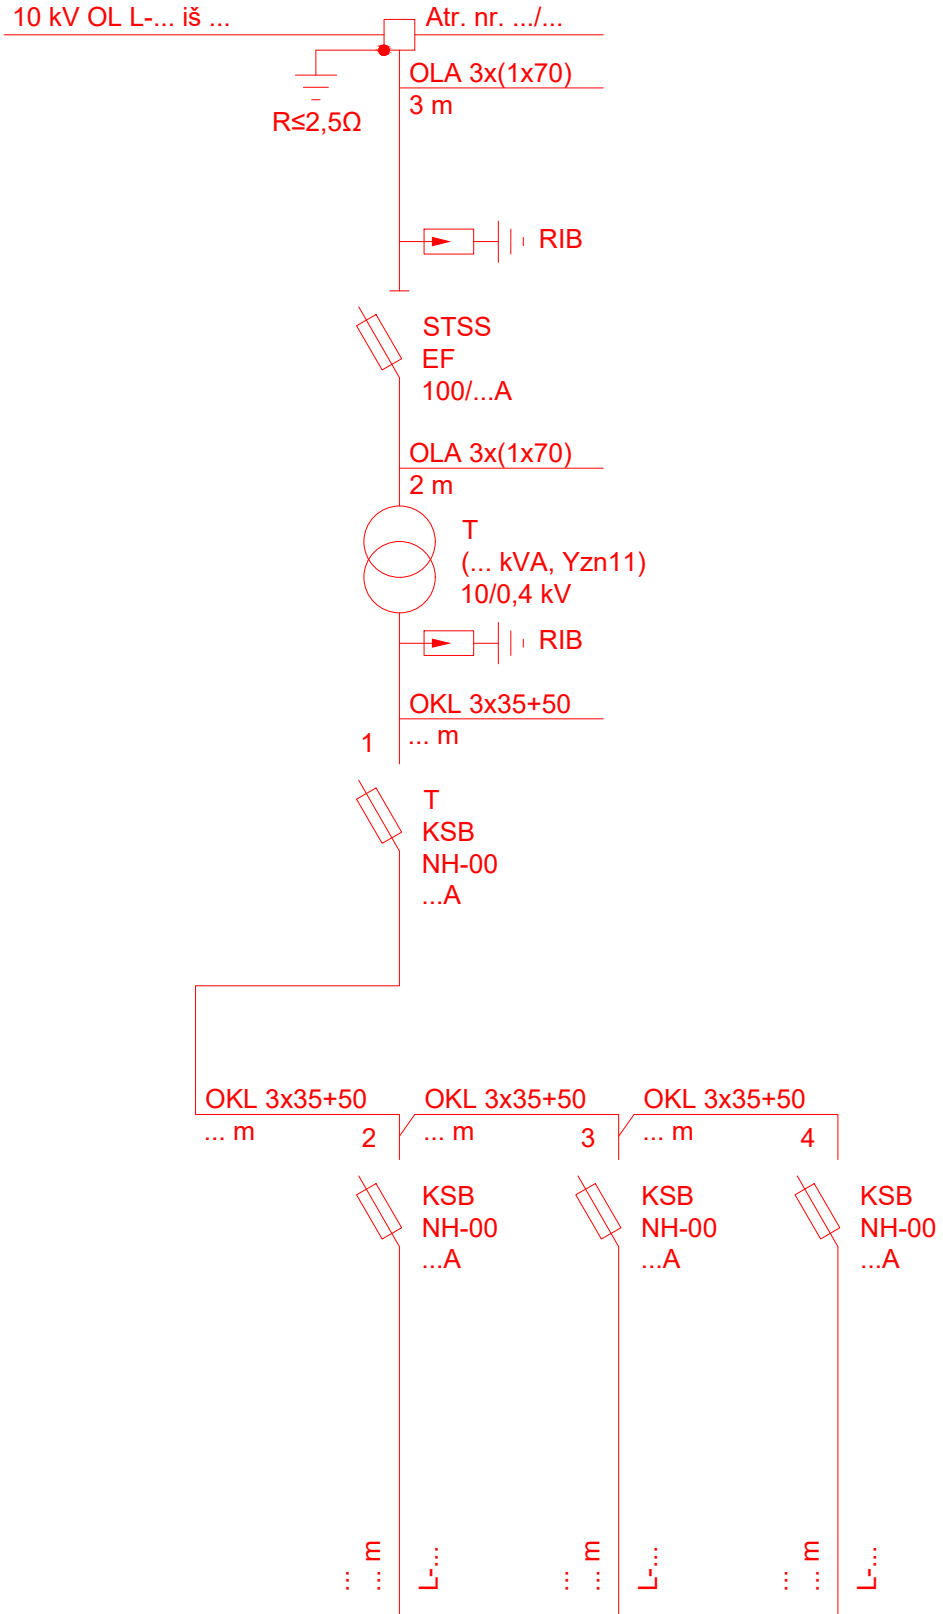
10 kV OL L-... iš ...
Atr. nr. .../...
R≤2,5Ω
OLA 3x(1x70)
3 m
RIB
STSS
EF
100/...A
OLA 3x(1x70)
2 m
T
(... kVA, Yzn11)
10/0,4 kV
RIB
OKL 3x35+50
... m
1
T
KSB
NH-00
...A
OKL 3x35+50
... m
2
OKL 3x35+50
... m
3
OKL 3x35+50
... m
4
KSB
NH-00
...A
KSB
NH-00
...A
KSB
NH-00
...A
... ... m
L-...
... ... m
L-...
... ... m
L-...